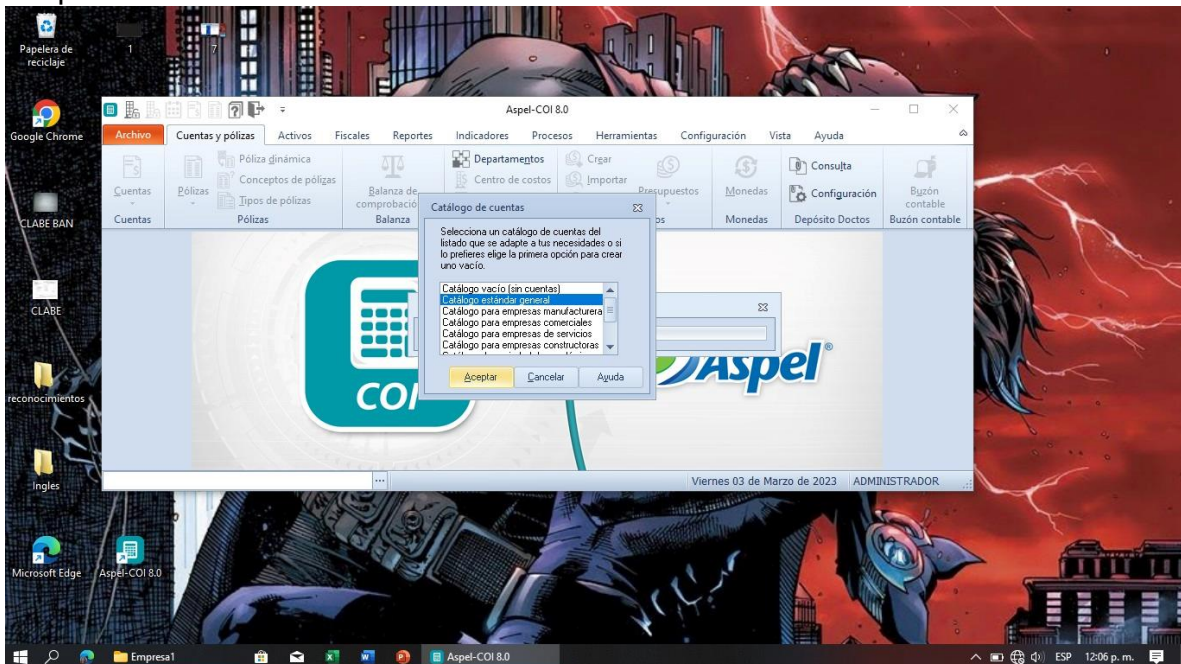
Papelera de reciclaje

1

7

Google Chrome

CLABE BAN

CLABE

reconocimientos

Ingles

Microsoft Edge

Aspel-COI 8.0

Aspel-COI 8.0

Archivo | Cuentas y pólizas | Activos | Fiscales | Reportes | Indicadores | Procesos | Herramientas | Configuración | Vista | Ayuda

Cuentas
Cuentas

Pólizas
Póliza dinámica
Conceptos de pólizas
Tipos de pólizas
Pólizas

Balanza de comprobació
Balanza

Departamentos
Centro de costos

Crear
Importar

Presupuestos

Monedas
Monedas

Consulta
Configuración
Depósito Doctos

Buzón contable
Buzón contable

Catálogo de cuentas

Selecciona un catálogo de cuentas del listado que se adapte a tus necesidades o si lo prefieres elige la primera opción para crear uno vacío.

Catálogo vacío (sin cuentas)
Catálogo estándar general
Catálogo para empresas manufactureras
Catálogo para empresas comerciales
Catálogo para empresas de servicios
Catálogo para empresas constructoras

Aceptar | Cancelar | Ayuda

COI

Aspel

Viernes 03 de Marzo de 2023 | ADMINISTRADOR

Empresa1 | Aspel-COI 8.0 | ESP | 12:06 p. m.